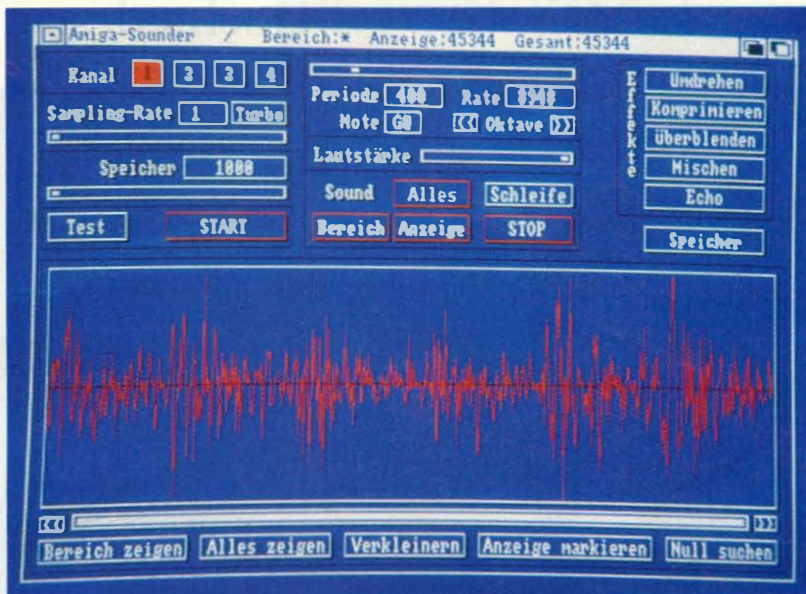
Amiga-Sounder / Bereich:* Anzeige:45344 Gesamt:45344

Kanal 1 2 3 4

Sampling-Rate 1 Turbo

Speicher 1000

Test START

Periode 400 Rate 8948

Note G0 ‹‹ Oktave ››

Lautstärke

Sound Alles Schleife

Bereich Anzeige STOP

Effekte

Umdrehen

Komprimieren

überblenden

Mischen

Echo

Speicher

‹‹ ››

Bereich zeigen Alles zeigen Verkleinern Anzeige markieren Null suchen